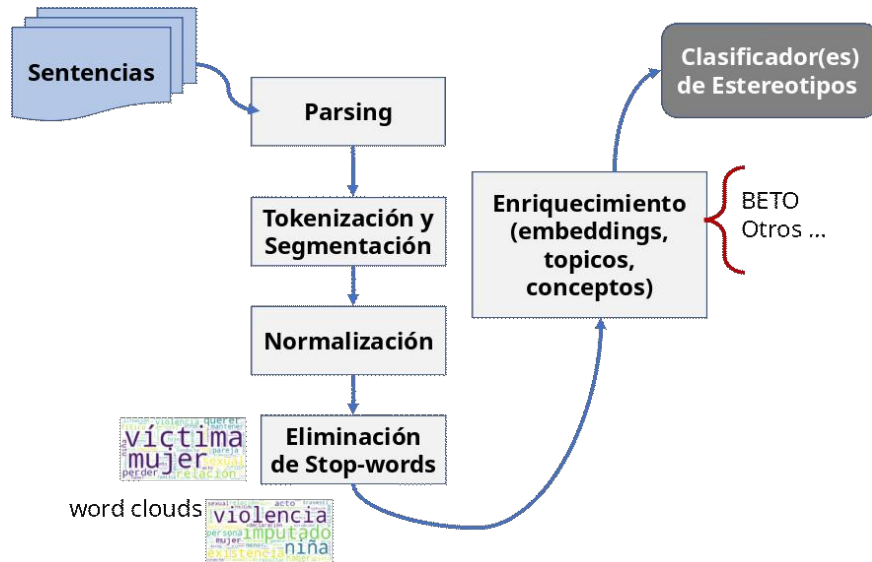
Sentencias

Parsing

Tokenización y Segmentación

Normalización

Eliminación de Stop-words

Enriquecimiento (embeddings, topicos, conceptos)

BETO
Otros ...

Clasificador(es) de Estereotipos

víctima
mujer
violencia
querer
pareja
perder
relación
sexual

word clouds

violencia
imputado
niña
existencia
persona
mujer
acto